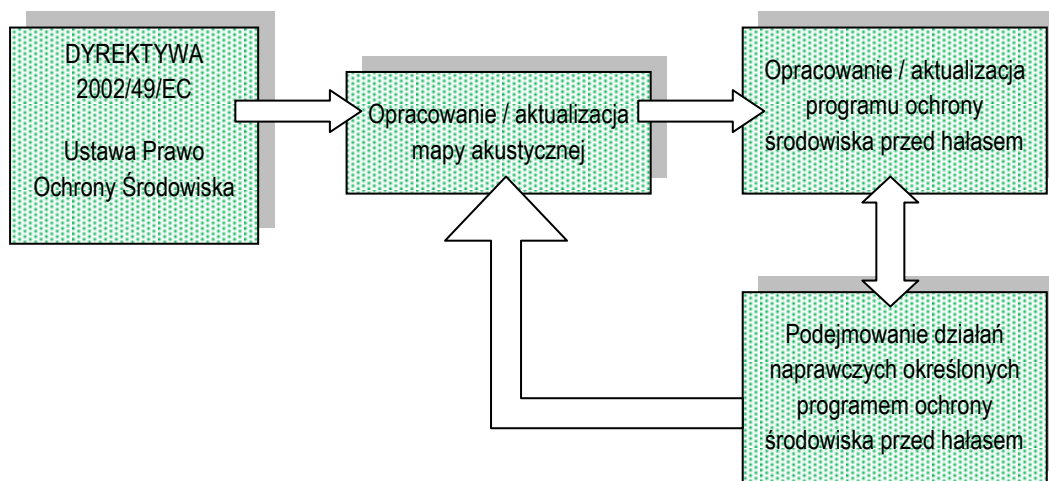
DYREKTYWA 2002/49/EC

Ustawa Prawo Ochrony Środowiska

Opracowanie / aktualizacja mapy akustycznej

Opracowanie / aktualizacja programu ochrony środowiska przed hałasem

Podejmowanie działań naprawczych określonych programem ochrony środowiska przed hałasem